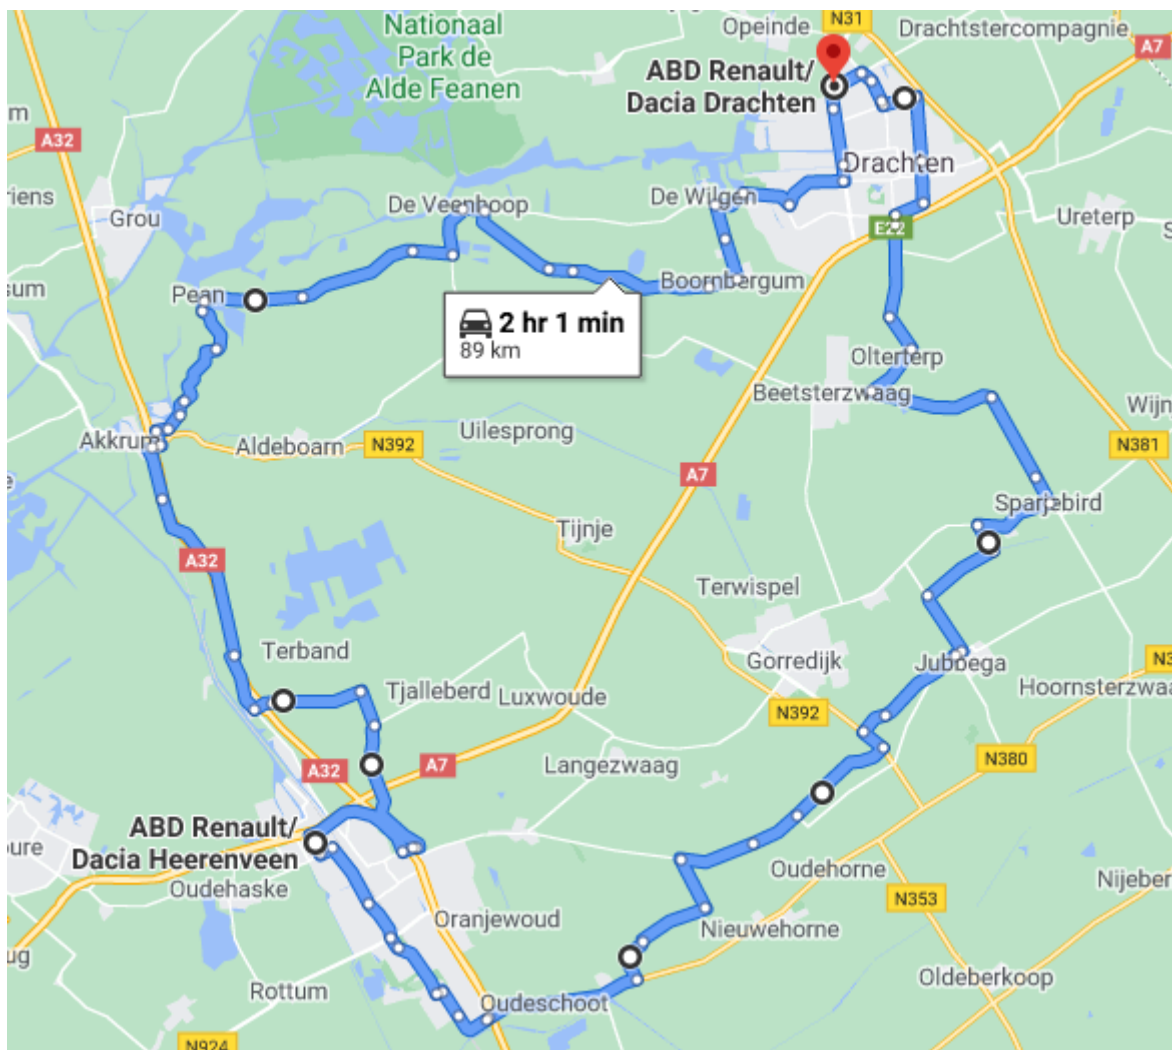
Nationaal Park de Alde Feanen
Opeinde
N31
Drachtstercompagnie
A7
ABD Renault/ Dacia Drachten
m
A32
riens
Grou
De Veenhoop
De Wilgen
Drachten
Ureterp
E22
sum
Pean
2 hr 1 min
89 km
Boornbergum
Olterterp
Beetsterzwaag
Wijn
Akkrum
Aldeboarn
N392
Uilesprong
N381
A7
Sparjebird
A32
Tijnje
Terwispel
Terband
Gorredijk
Jubbega
N3
Tjalleberd
Luxwoude
Hoornsterzwaa
N392
A32
A7
Langezwaag
N380
ABD Renault/ Dacia Heerenveen
ure
Oudehaske
Oudehorne
Nijeber
N353
Oranjewoud
Nieuwehorne
ug
Oldeberkoop
Rottum
Oudeschoot
N924